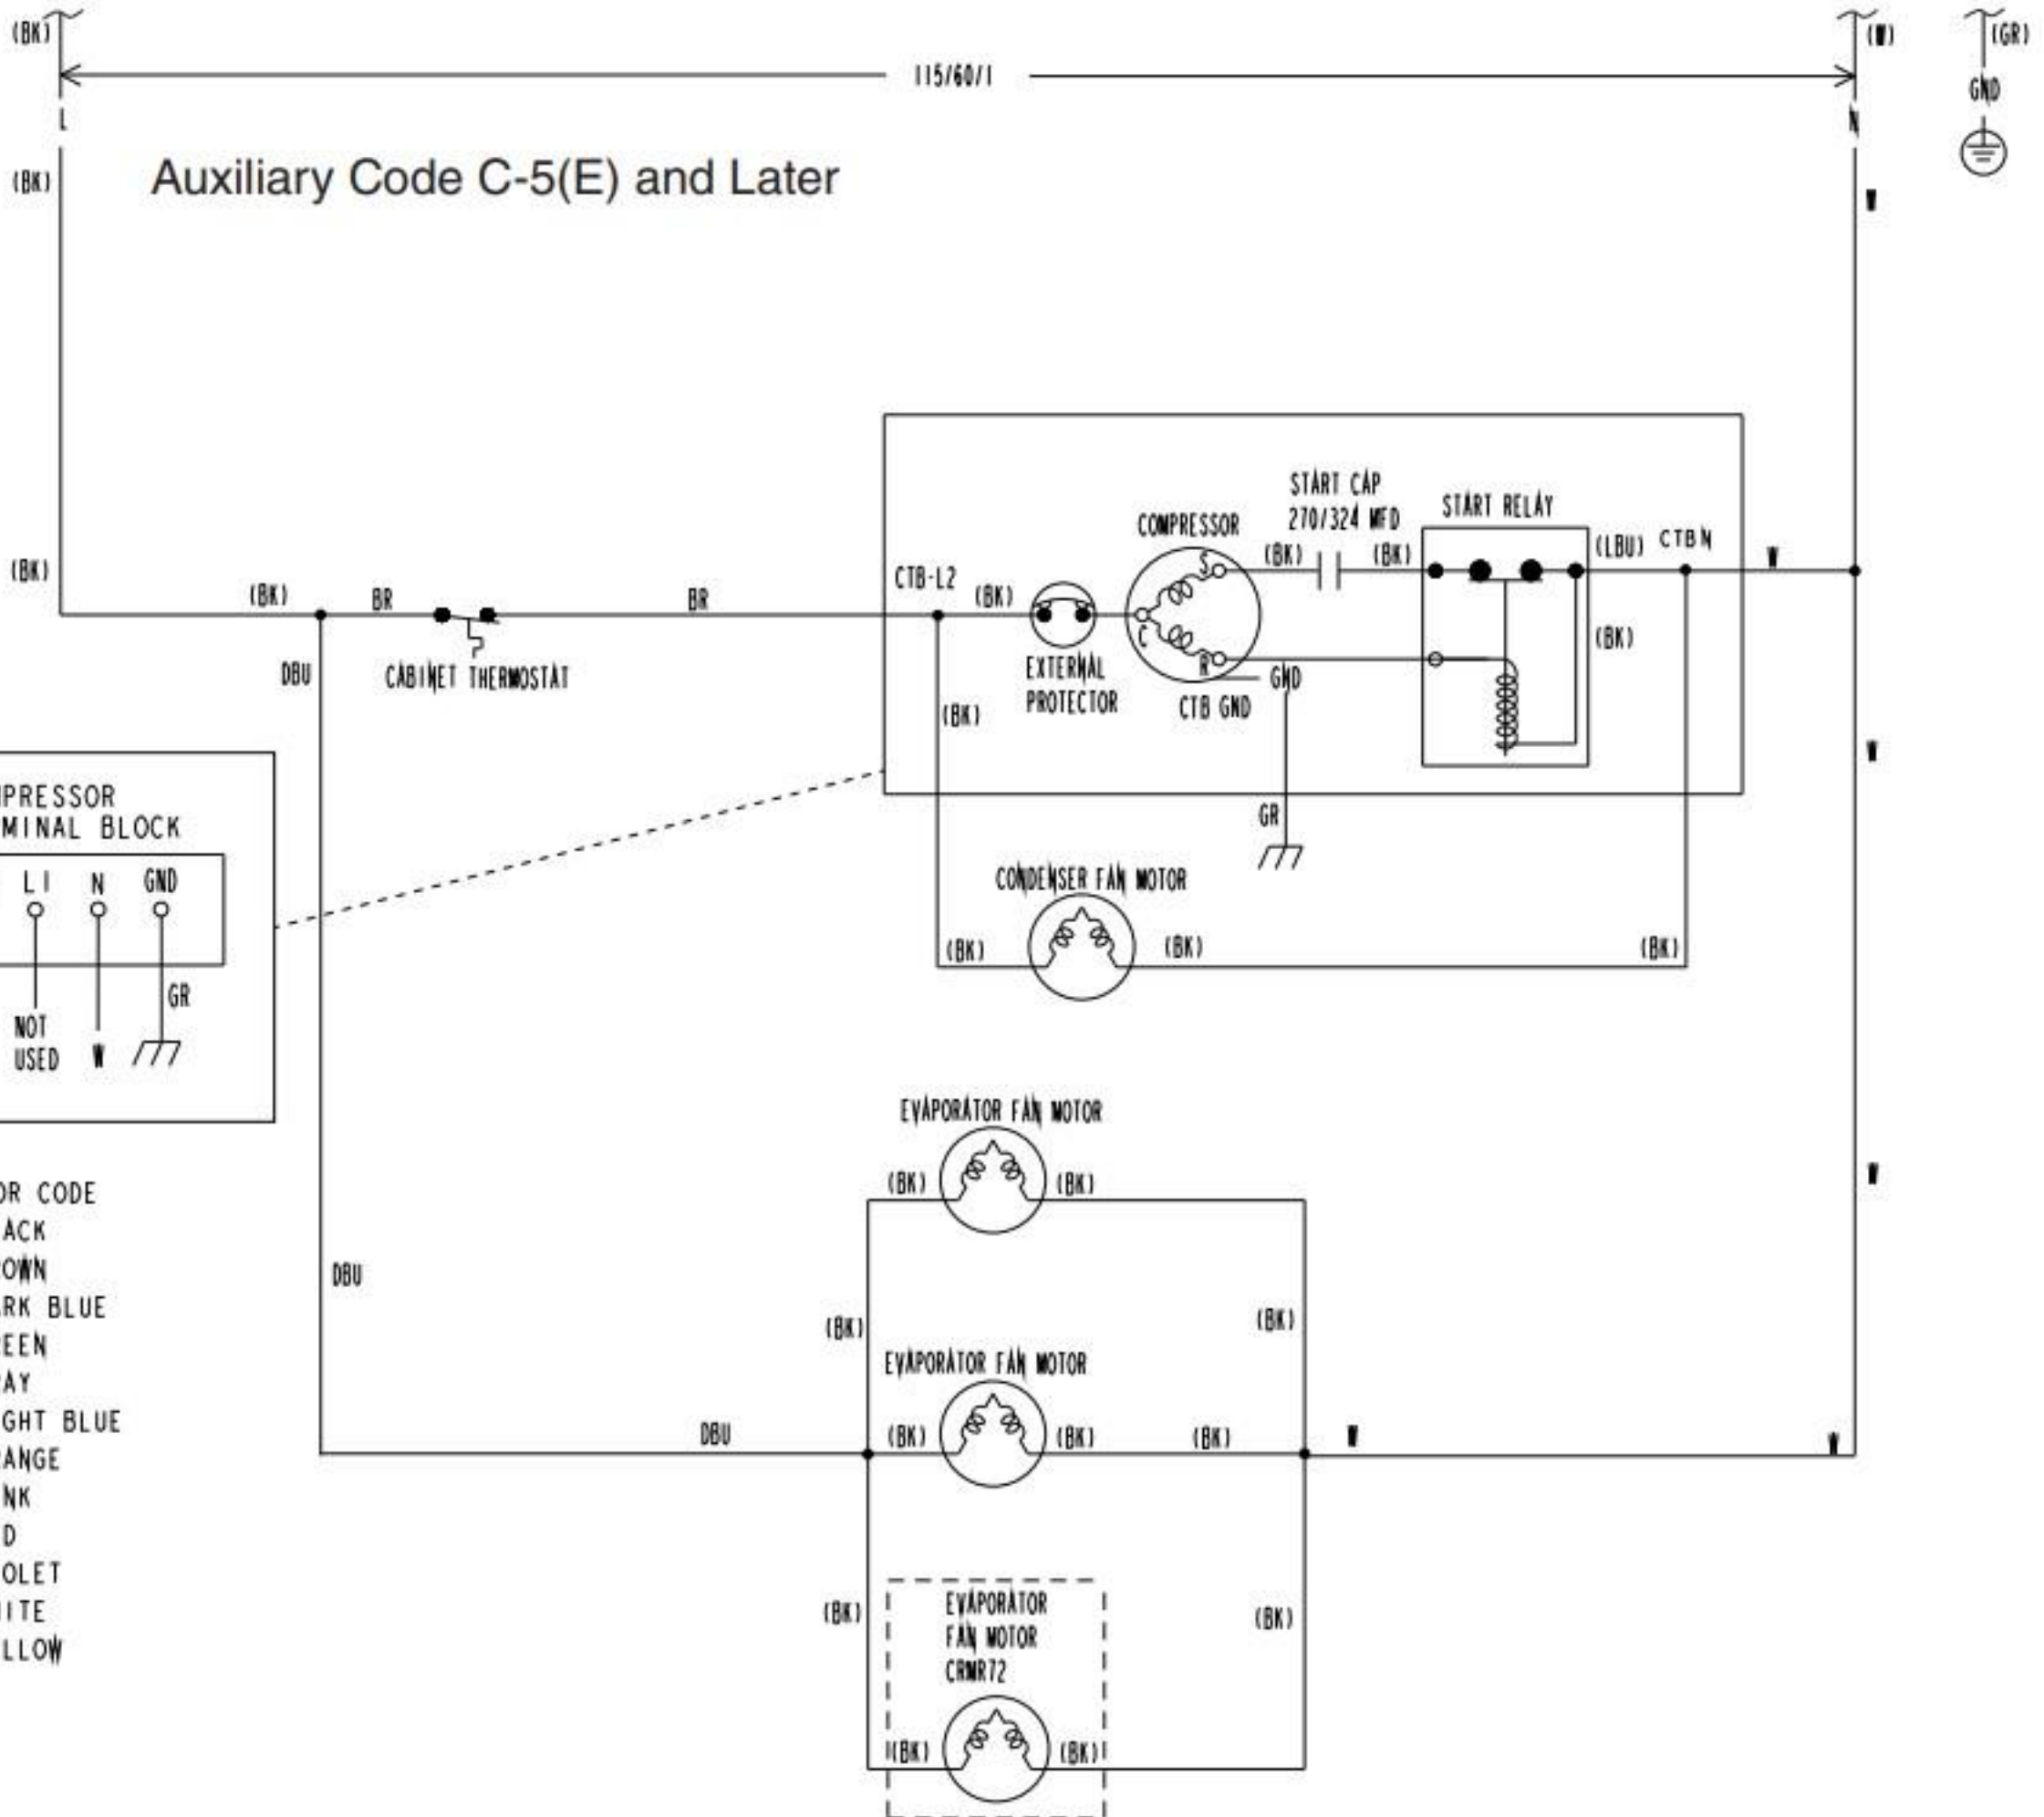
(BK)
115/60/1
(W)
(GR)
GND
L
N
Auxiliary Code C-5(E) and Later
(BK)
W
START CAP
270/324 MFD
START RELAY
COMPRESSOR
(BK)
(BK)
(LBU)
CTB N
W
CTB-L2
S
(BK)
(BK)
BR
BR
(BK)
C
DBU
R
GND
CABINET THERMOSTAT
EXTERNAL PROTECTOR
CTB GND
(BK)
W
PRESSOR
MINAL BLOCK
GR
L1
N
GND
CONDENSER FAN MOTOR
(BK)
(BK)
(BK)
GR
NOT USED
W
OR CODE
ACK
OWN
RK BLUE
EEN
AY
GHT BLUE
ANGE
NK
D
OLET
ITE
LLOW
EVAPORATOR FAN MOTOR
(BK)
(BK)
W
DBU
(BK)
(BK)
EVAPORATOR FAN MOTOR
DBU
(BK)
(BK)
(BK)
W
W
(BK)
EVAPORATOR
FAN MOTOR
CRMR72
(BK)
(BK)
(BK)